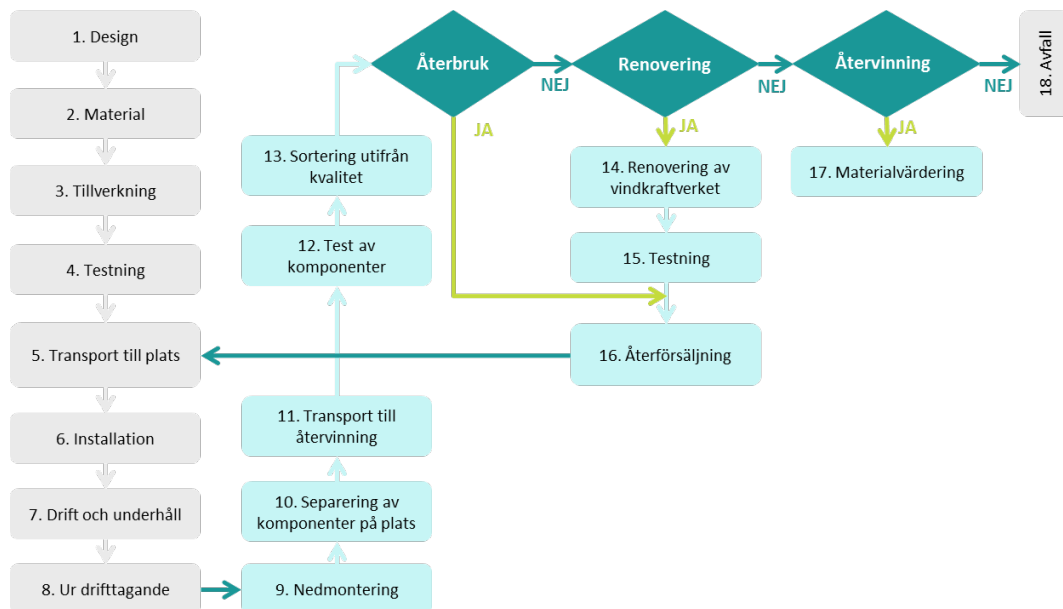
1. Design

2. Material

3. Tillverkning

4. Testning

5. Transport till plats

6. Installation

7. Drift och underhåll

8. Ur drifttagande

9. Nedmontering

10. Separering av komponenter på plats

11. Transport till återvinning

12. Test av komponenter

13. Sortering utifrån kvalitet

Återbruk

NEJ

JA

Renovering

NEJ

JA

Återvinning

NEJ

JA

18. Avfall

14. Renovering av vindkraftverket

15. Testning

16. Återförsäljning

17. Materialvärdering